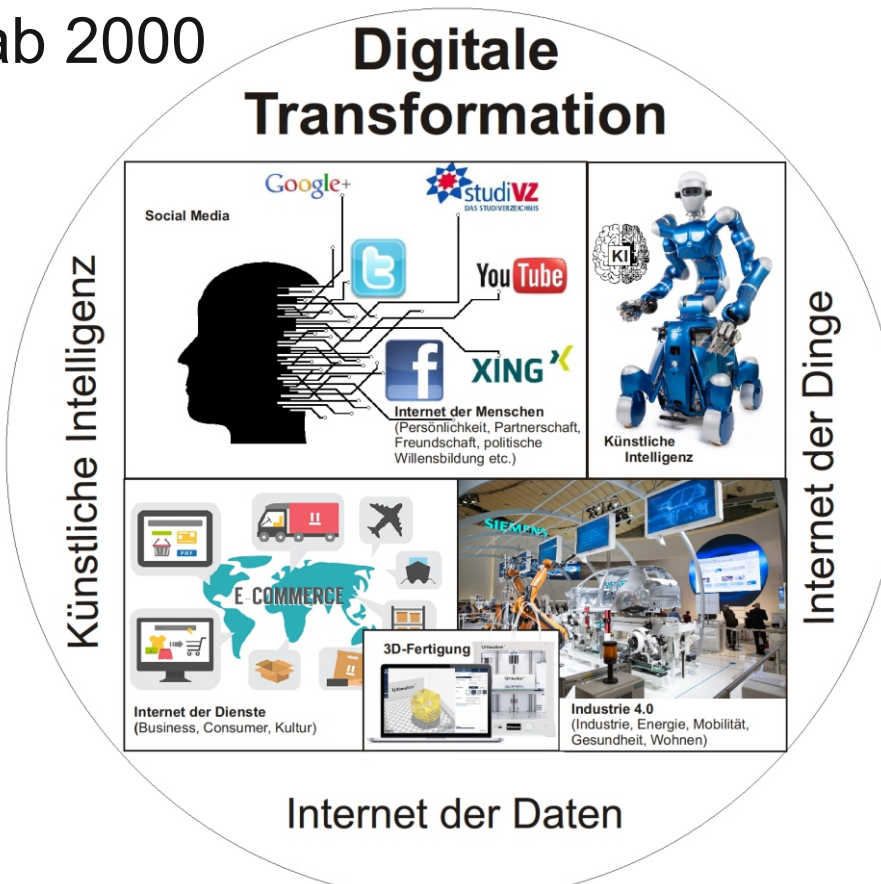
ab 2000

Digitale Transformation

Social Media

Google+

studiVZ
DAS STUDIVERZEICHNIS

YouTube

XING

Internet der Menschen
(Persönlichkeit, Partnerschaft, Freundschaft, politische Willensbildung etc.)

KI

Künstliche Intelligenz

Künstliche Intelligenz

Internet der Dinge

PAY

E-COMMERCE

SIEMENS

3D-Fertigung

Internet der Dienste
(Business, Consumer, Kultur)

Industrie 4.0
(Industrie, Energie, Mobilität, Gesundheit, Wohnen)

Internet der Daten